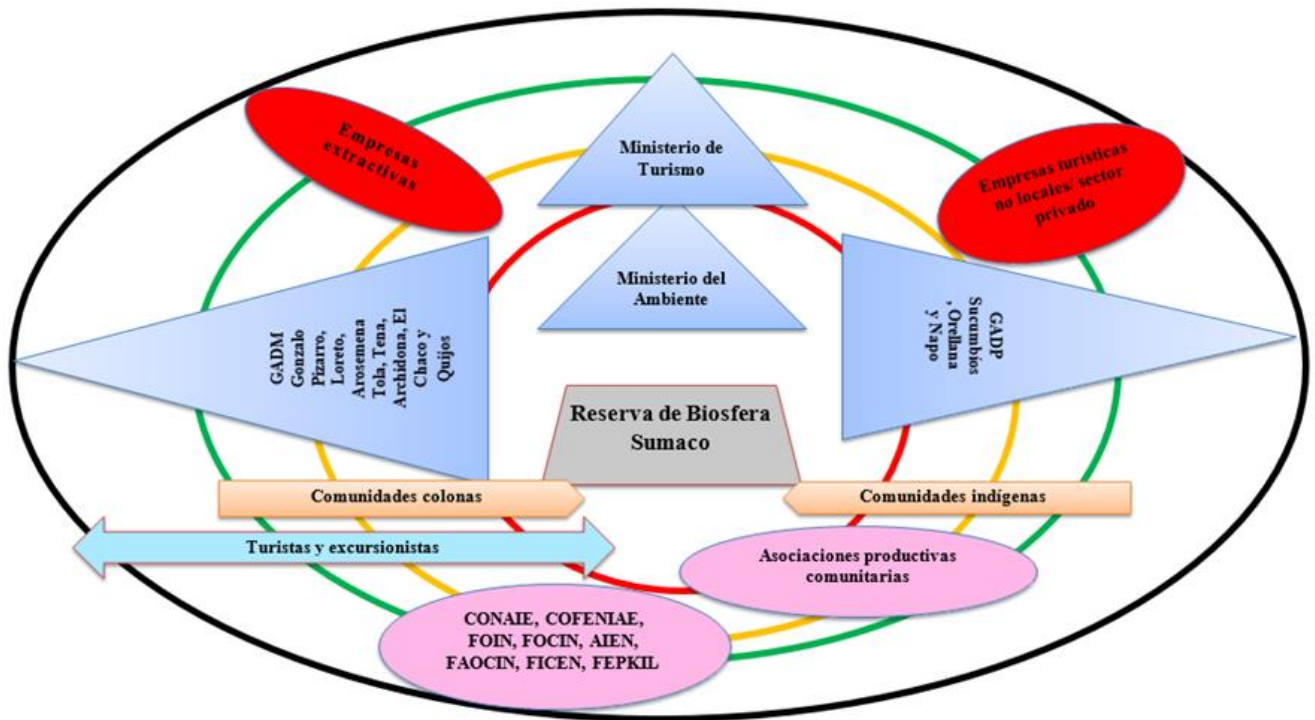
Empresas extractivas

Ministerio de Turismo

Empresas turísticas no locales/ sector privado

Ministerio del Ambiente

GADM Gonzalo Pizarro, Loreto, Arosemena Tola, Tena, Archidona, El Chaco y Quijos

GADP Sucumbíos , Orellana y Napo

Reserva de Biosfera Sumaco

Comunidades colonas

Comunidades indígenas

Turistas y excursionistas

Asociaciones productivas comunitarias

CONAIE, COFENIAE, FOIN, FOCIN, AIEN, FAOCIN, FICEN, FEPKIL